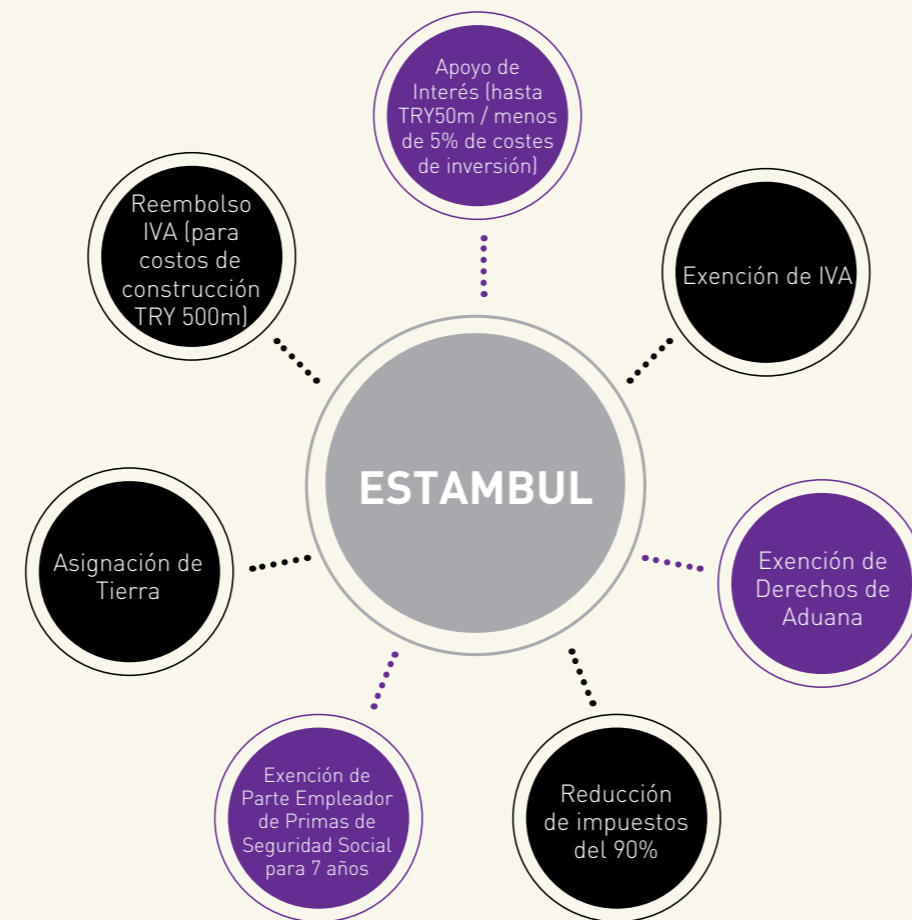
Apoyo de Interés (hasta TRY50m / menos de 5% de costes de inversión)

Reembolso IVA (para costos de construcción TRY 500m)

Exención de IVA

ESTAMBUL

Asignación de Tierra

Exención de Derechos de Aduana

Exención de Parte Empleador de Primas de Seguridad Social para 7 años

Reducción de impuestos del 90%